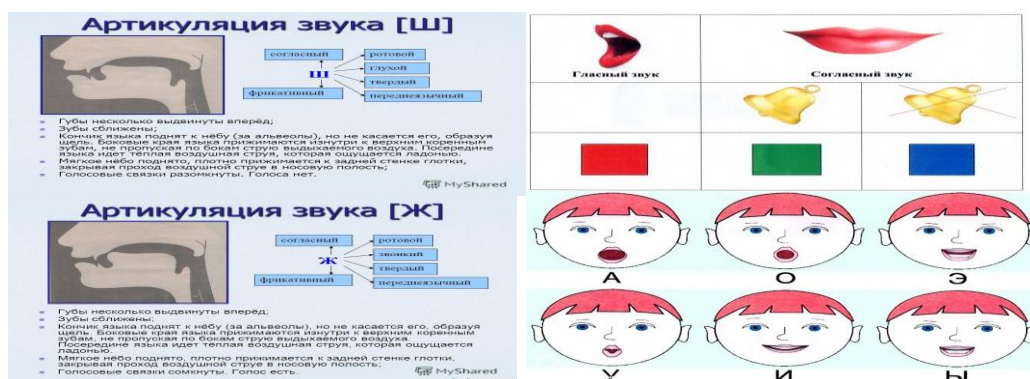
Артикуляция звука [Ш]

согласный
ротовой
Ш
глухой
твердый
фрикативный
переднеязычный

Губы несколько выдвинуты вперёд;
Зубы сближены;
Кончик языка поднят к нёбу (за альвеолы), но не касается его, образуя щель. Боковые края языка прижимаются изнутри к верхним коренным зубам, не пропуская по бокам струю выдыхаемого воздуха. Посередине языка идет теплая воздушная струя, которая ощущается ладонью.
Мягкое нёбо поднято, плотно прижимается к задней стенке глотки, закрывая проход воздушной струе в носовую полость;
Голосовые связки разомкнуты. Голоса нет.

MyShared

Гласный звук
Согласный звук

Артикуляция звука [Ж]

согласный
ротовой
Ж
звонкий
твердый
фрикативный
переднеязычный

Губы несколько выдвинуты вперед;
Зубы сближены;
Кончик языка поднят к нёбу (за альвеолы), но не касается его, образуя щель. Боковые края языка прижимаются изнутри к верхним коренным зубам, не пропуская по бокам струю выдыхаемого воздуха. Посередине языка идет теплая воздушная струя, которая ощущается ладонью.
Мягкое нёбо поднято, плотно прижимается к задней стенке глотки, закрывая проход воздушной струе в носовую полость;
Голосовые связки сомкнуты. Голос есть.

MyShared

А
О
Э
У
И
Ы